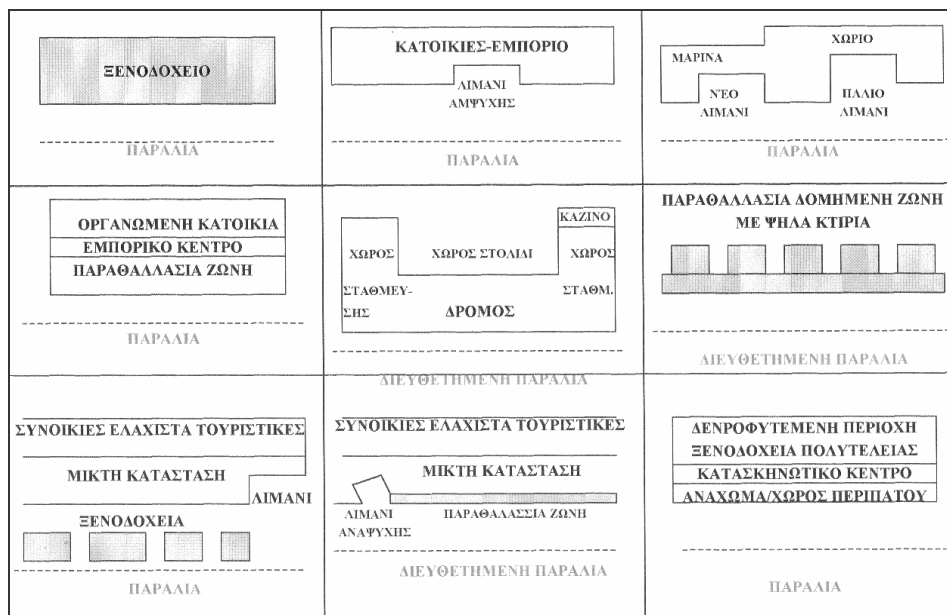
ΞΕΝΟΔΟΧΕΙΟ

ΠΑΡΑΛΙΑ

ΚΑΤΟΙΚΙΕΣ-ΕΜΠΟΡΙΟ

ΛΙΜΑΝΙ ΑΜΨΥΧΗΣ

ΠΑΡΑΛΙΑ

ΧΩΡΙΟ

ΜΑΡΙΝΑ

ΝΕΟ ΛΙΜΑΝΙ

ΠΑΛΙΟ ΛΙΜΑΝΙ

ΠΑΡΑΛΙΑ

ΟΡΓΑΝΩΜΕΝΗ ΚΑΤΟΙΚΙΑ

ΕΜΠΟΡΙΚΟ ΚΕΝΤΡΟ

ΠΑΡΑΘΑΛΑΣΙΑ ΖΩΝΗ

ΠΑΡΑΛΙΑ

ΚΑΖΙΝΟ

ΧΩΡΟΣ

ΧΩΡΟΣ ΣΤΟΛΙΔΙ

ΧΩΡΟΣ

ΣΤΑΘΜΕΥΣΗΣ

ΣΤΑΘΜ.

ΔΡΟΜΟΣ

ΔΙΕΥΘΕΤΗΜΕΝΗ ΠΑΡΑΛΙΑ

ΠΑΡΑΘΑΛΑΣΙΑ ΔΟΜΗΜΕΝΗ ΖΩΝΗ ΜΕ ΨΗΛΑ ΚΤΙΡΙΑ

ΔΙΕΥΘΕΤΗΜΕΝΗ ΠΑΡΑΛΙΑ

ΣΥΝΟΙΚΙΕΣ ΕΛΑΧΙΣΤΑ ΤΟΥΡΙΣΤΙΚΕΣ

ΜΙΚΤΗ ΚΑΤΑΣΤΑΣΗ

ΛΙΜΑΝΙ

ΞΕΝΟΔΟΧΕΙΑ

ΠΑΡΑΛΙΑ

ΣΥΝΟΙΚΙΕΣ ΕΛΑΧΙΣΤΑ ΤΟΥΡΙΣΤΙΚΕΣ

ΜΙΚΤΗ ΚΑΤΑΣΤΑΣΗ

ΛΙΜΑΝΙ ΑΝΑΨΥΧΗΣ

ΠΑΡΑΘΑΛΑΣΣΙΑ ΖΩΝΗ

ΔΙΕΥΘΕΤΗΜΕΝΗ ΠΑΡΑΛΙΑ

ΔΕΝΡΟΦΥΤΕΜΕΝΗ ΠΕΡΙΟΧΗ

ΞΕΝΟΔΟΧΕΙΑ ΠΟΛΥΤΕΛΕΙΑΣ

ΚΑΤΑΣΚΗΝΩΤΙΚΟ ΚΕΝΤΡΟ

ΑΝΑΧΩΜΑ/ΧΩΡΟΣ ΠΕΡΙΠΑΤΟΥ

ΠΑΡΑΛΙΑ